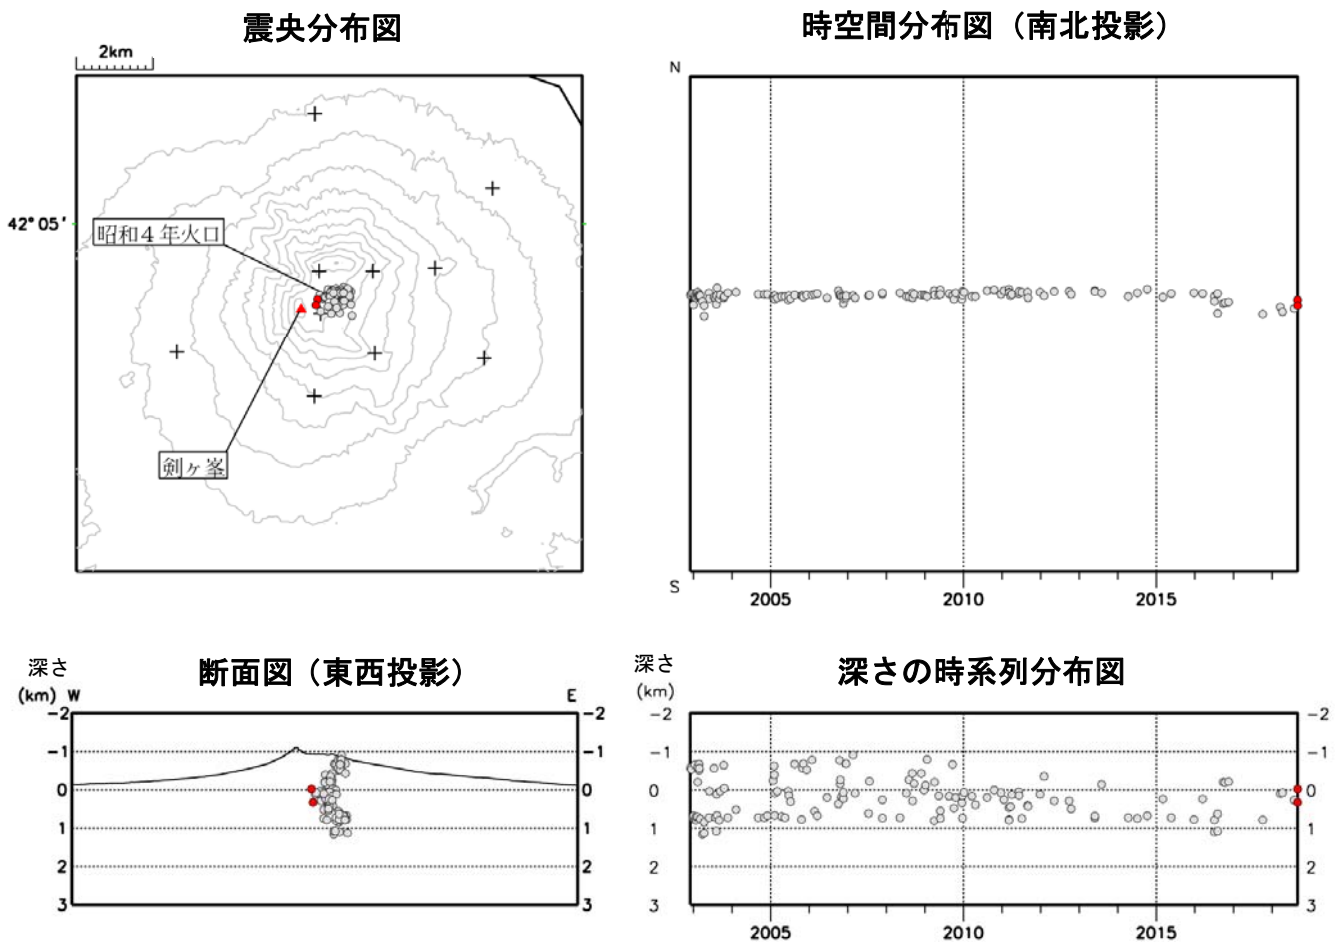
震央分布図

2km

42° 05′

昭和４年火口

剣ヶ峯

時空間分布図（南北投影）

N

S

2005

2010

2015

断面図（東西投影）

深さ
(km)

W

E

−2
−1
0
1
2
3

−2
−1
0
1
2
3

深さの時系列分布図

深さ
(km)

−2
−1
0
1
2
3

−2
−1
0
1
2
3

2005

2010

2015